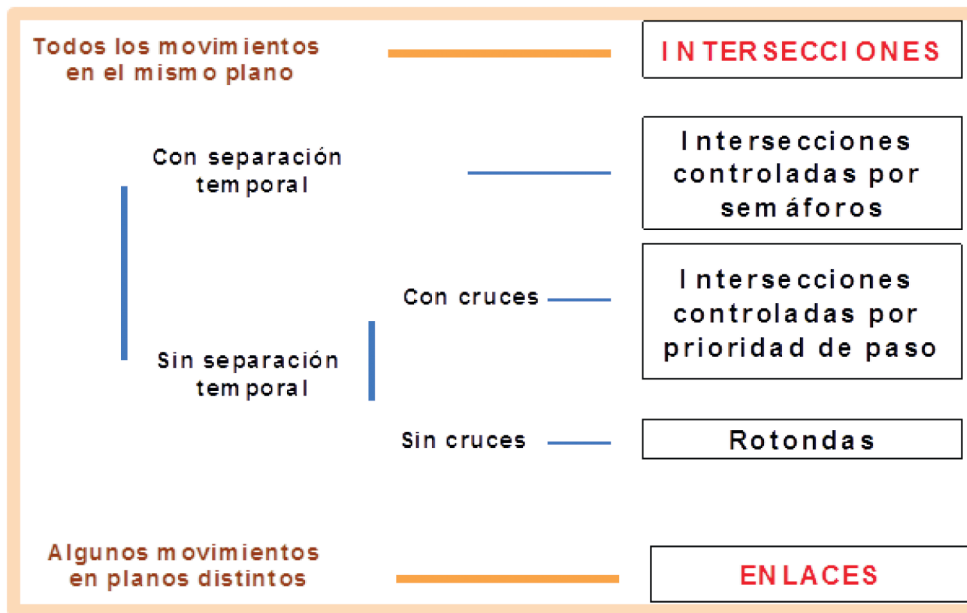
Todos los movimientos en el mismo plano

INTERSECCIONES

Con separación temporal

Intersecciones controladas por semáforos

Con cruces

Intersecciones controladas por prioridad de paso

Sin separación temporal

Sin cruces

Rotondas

Algunos movimientos en planos distintos

ENLACES